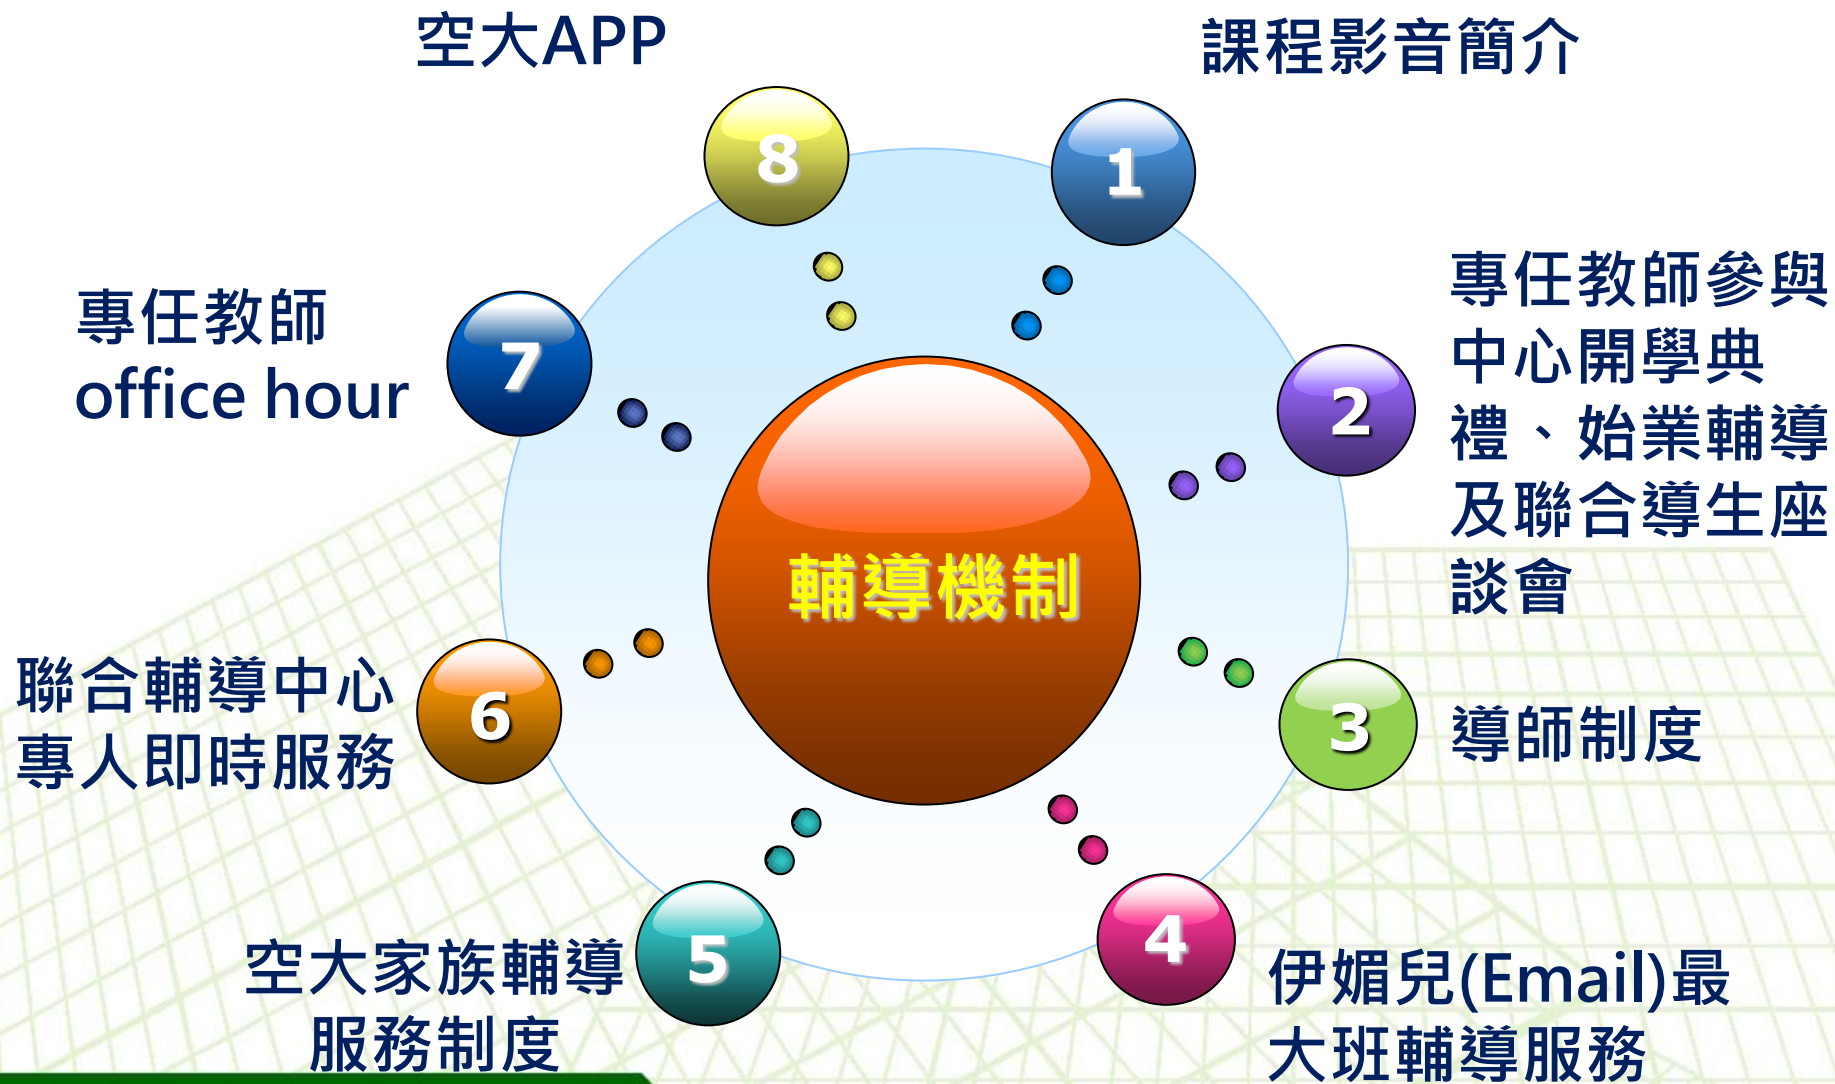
空大APP

課程影音簡介

8

1

專任教師 office hour

7

專任教師參與中心開學典禮、始業輔導及聯合導生座談會

2

輔導機制

聯合輔導中心專人即時服務

6

3

導師制度

5

4

空大家族輔導服務制度

伊媚兒(Email)最大班輔導服務